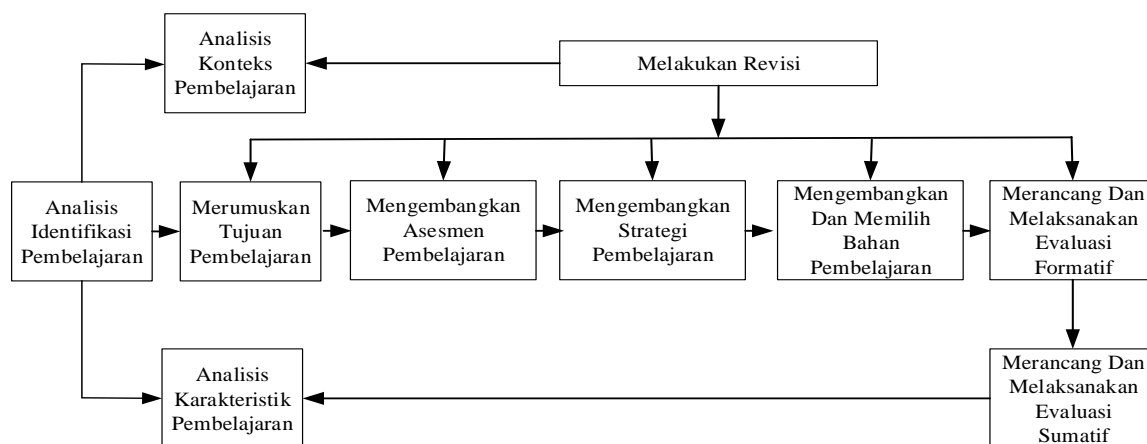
Analisis Konteks Pembelajaran

Melakukan Revisi

Analisis Identifikasi Pembelajaran

Merumuskan Tujuan Pembelajaran

Mengembangkan Asesmen Pembelajaran

Mengembangkan Strategi Pembelajaran

Mengembangkan Dan Memilih Bahan Pembelajaran

Merancang Dan Melaksanakan Evaluasi Formatif

Analisis Karakteristik Pembelajaran

Merancang Dan Melaksanakan Evaluasi Sumatif